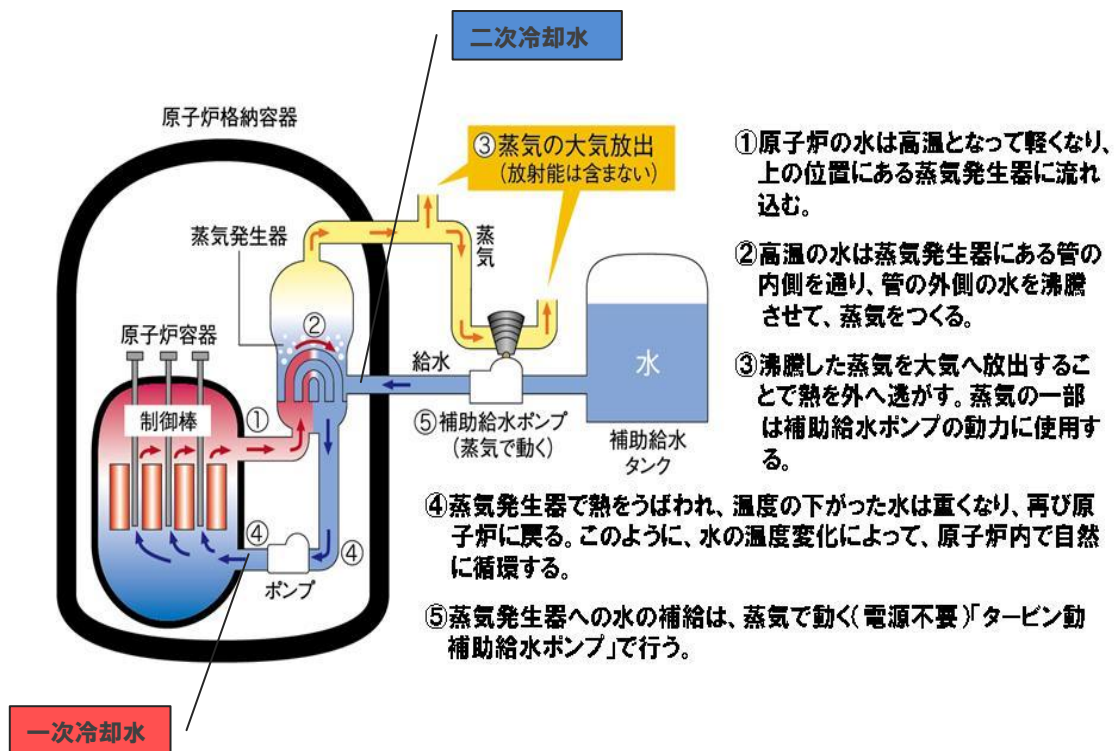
二次冷却水

原子炉格納容器

③蒸気の大気放出
（放射能は含まない）

蒸気発生器

蒸
気

原子炉容器

②

給水

水

制御棒

①

⑤補助給水ポンプ
（蒸気で動く）

補助給水
タンク

④

④

ポンプ

一次冷却水

①原子炉の水は高温となって軽くなり、上の位置にある蒸気発生器に流れ込む。

②高温の水は蒸気発生器にある管の内側を通り、管の外側の水を沸騰させて、蒸気をつくる。

③沸騰した蒸気を大気へ放出することで熱を外へ逃がす。蒸気の一部は補助給水ポンプの動力に使用する。

④蒸気発生器で熱をうばわれ、温度の下がった水は重くなり、再び原子炉に戻る。このように、水の温度変化によって、原子炉内で自然に循環する。

⑤蒸気発生器への水の補給は、蒸気で動く（電源不要）「タービン動補助給水ポンプ」で行う。